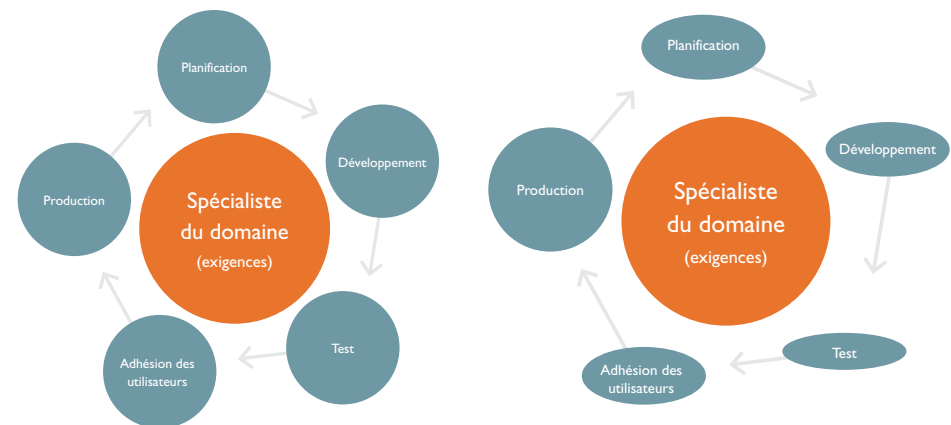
Planification

Développement

Test

Adhésion des utilisateurs

Production

Spécialiste du domaine (exigences)

Planification

Développement

Test

Adhésion des utilisateurs

Production

Spécialiste du domaine (exigences)